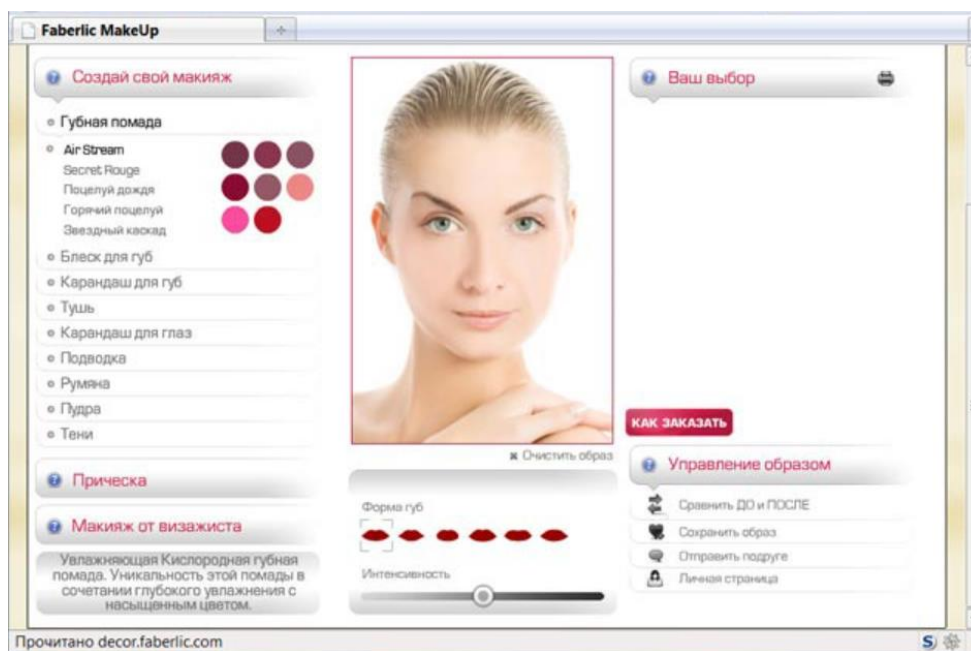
Faberlic MakeUp

Создай свой макияж

Губная помада

Air Stream
Secret Rouge
Поцелуй дождя
Горячий поцелуй
Звездный каскад

Блеск для губ
Карандаш для губ
Тушь
Карандаш для глаз
Подводка
Румяна
Пудра
Тени

Прическа

Макияж от визажиста

Увлажняющая Кислородная губная помада. Уникальность этой помады в сочетании глубокого увлажнения с насыщенным цветом.

Очистить образ

Форма губ

Интенсивность

Ваш выбор

КАК ЗАКАЗАТЬ

Управление образом

Сравнить ДО и ПОСЛЕ
Сохранить образ
Отправить подруге
Личная страница

Прочитано decor.faberlic.com